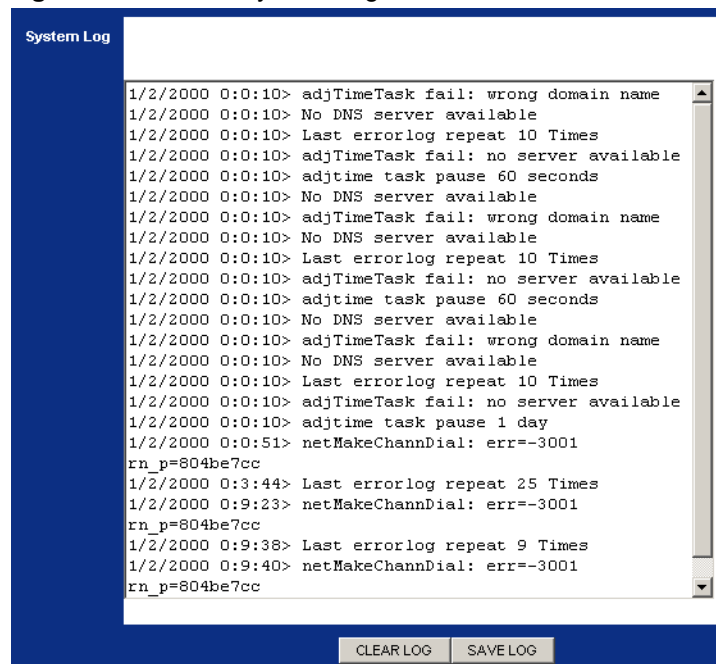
System Log

1/2/2000 0:0:10> adjTimeTask fail: wrong domain name
1/2/2000 0:0:10> No DNS server available
1/2/2000 0:0:10> Last errorlog repeat 10 Times
1/2/2000 0:0:10> adjTimeTask fail: no server available
1/2/2000 0:0:10> adjtime task pause 60 seconds
1/2/2000 0:0:10> No DNS server available
1/2/2000 0:0:10> adjTimeTask fail: wrong domain name
1/2/2000 0:0:10> No DNS server available
1/2/2000 0:0:10> Last errorlog repeat 10 Times
1/2/2000 0:0:10> adjTimeTask fail: no server available
1/2/2000 0:0:10> adjtime task pause 60 seconds
1/2/2000 0:0:10> No DNS server available
1/2/2000 0:0:10> adjTimeTask fail: wrong domain name
1/2/2000 0:0:10> No DNS server available
1/2/2000 0:0:10> Last errorlog repeat 10 Times
1/2/2000 0:0:10> adjTimeTask fail: no server available
1/2/2000 0:0:10> adjtime task pause 1 day
1/2/2000 0:0:51> netMakeChannDial: err=-3001
rn_p=804be7cc
1/2/2000 0:3:44> Last errorlog repeat 25 Times
1/2/2000 0:9:23> netMakeChannDial: err=-3001
rn_p=804be7cc
1/2/2000 0:9:38> Last errorlog repeat 9 Times
1/2/2000 0:9:40> netMakeChannDial: err=-3001
rn_p=804be7cc

CLEAR LOG SAVE LOG